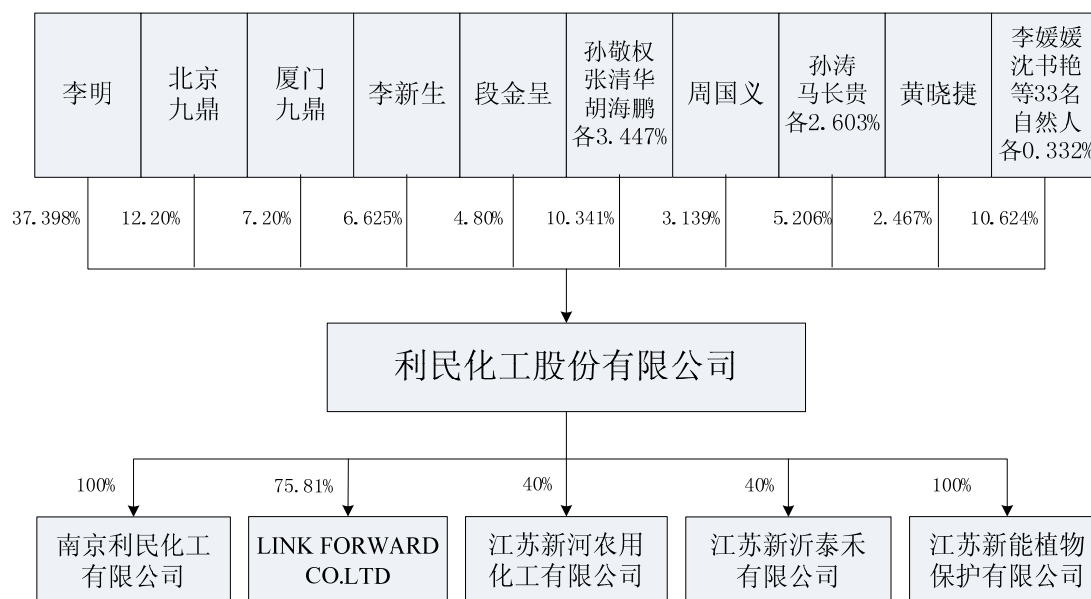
李明

北京九鼎

厦门九鼎

李新生

段金呈

孙敬权 张清华 胡海鹏 各3.447%

周国义

孙涛 马长贵 各2.603%

黄晓捷

李媛媛 沈书艳 等33名 自然人 各0.332%

37.398%

12.20%

7.20%

6.625%

4.80%

10.341%

3.139%

5.206%

2.467%

10.624%

利民化工股份有限公司

100%

75.81%

40%

40%

100%

南京利民化工有限公司

LINK FORWARD CO.LTD

江苏新河农用化工有限公司

江苏新沂泰禾有限公司

江苏新能植物保护有限公司